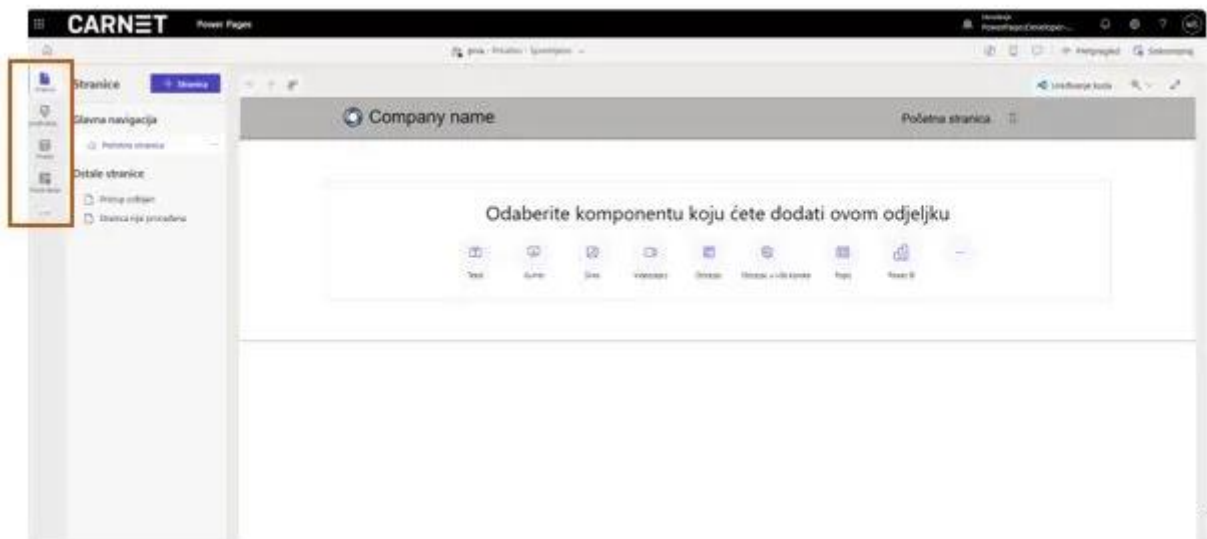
CARNET Power Pages

Stranice + Stranica

Glavna navigacija

Početna stranica

Ostale stranice

Pristup odbijen

Stranica nije pronađena

Company name

Početna stranica

Odaberite komponentu koju ćete dodati ovom odjeljku

Tekst

Gumb

Slika

Videozapis

Obrazac

Obrazac s više koraka

Popis

Power BI

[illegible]

Uređivanje koda

Pretpregled

Sinkroniziraj